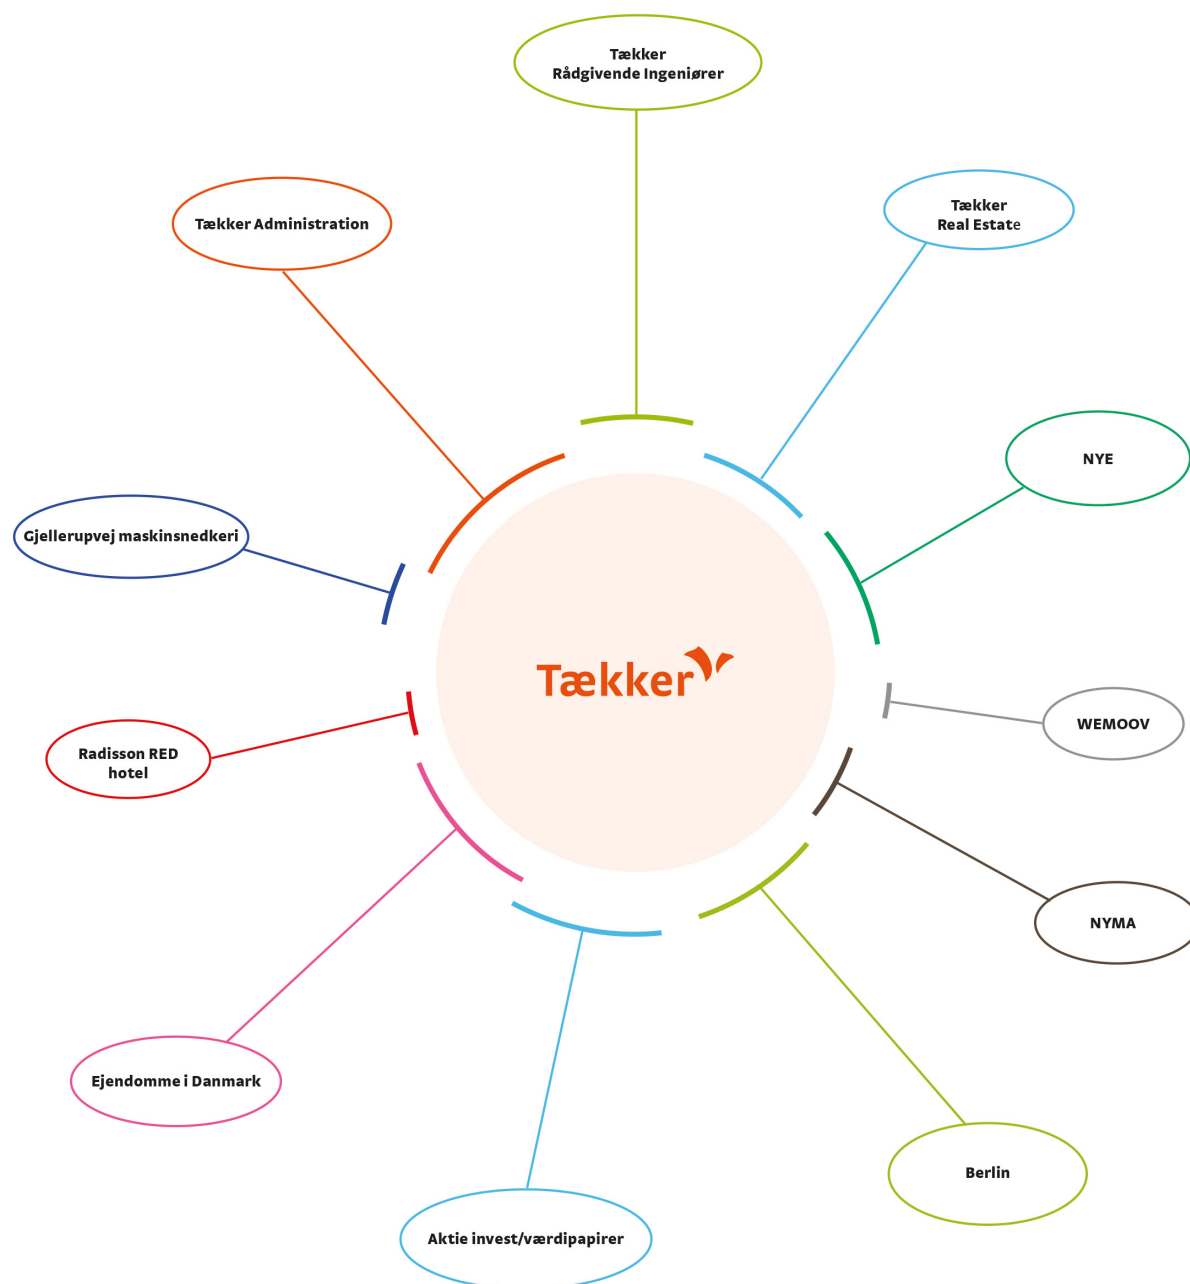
Tækker
Rådgivende Ingeniører

Tækker Administration

Tækker
Real Estate

NYE

Gjellerupvej maskinsnedkeri

Tækker

WEMOOV

Radisson RED
hotel

NYMA

Ejendomme i Danmark

Berlin

Aktie invest/værdipapirer